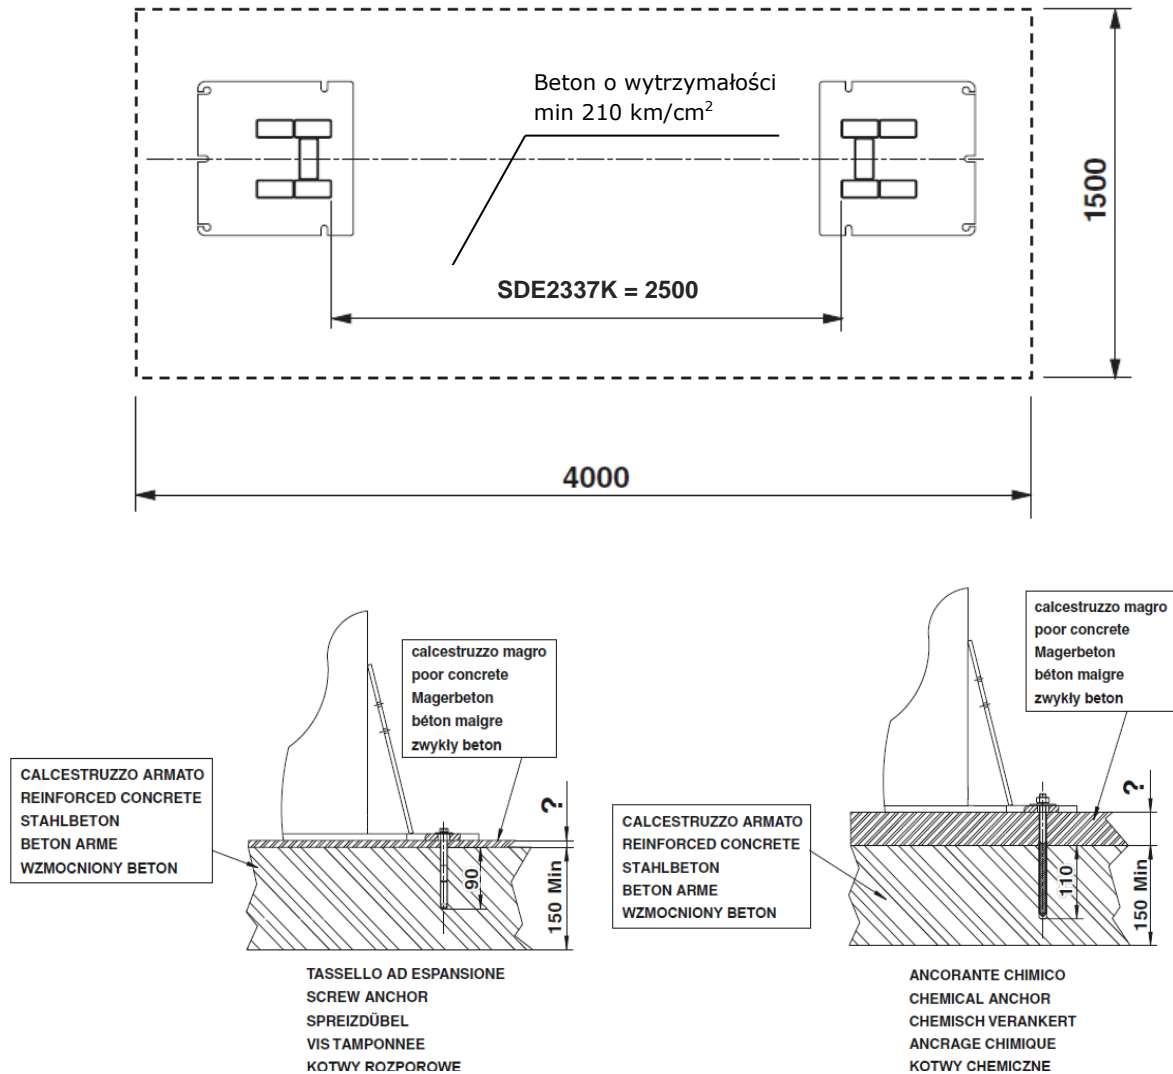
Beton o wytrzymałości min 210 km/cm$^2$

1500

SDE2337K = 2500

4000

calcestruzzo magro
poor concrete
Magerbeton
béton maigre
zwykły beton

CALCESTRUZZO ARMATO
REINFORCED CONCRETE
STAHLBETON
BETON ARME
WZMOCNIONY BETON

?

90

150 Min

TASSELLO AD ESPANSIONE
SCREW ANCHOR
SPREIZDÜBEL
VIS TAMPONNEE
KOTWY ROZPOROWE

calcestruzzo magro
poor concrete
Magerbeton
béton maigre
zwykły beton

CALCESTRUZZO ARMATO
REINFORCED CONCRETE
STAHLBETON
BETON ARME
WZMOCNIONY BETON

?

110

150 Min

ANCORANTE CHIMICO
CHEMICAL ANCHOR
CHEMISCH VERANKERT
ANCRAGE CHIMIQUE
KOTWY CHEMICZNE